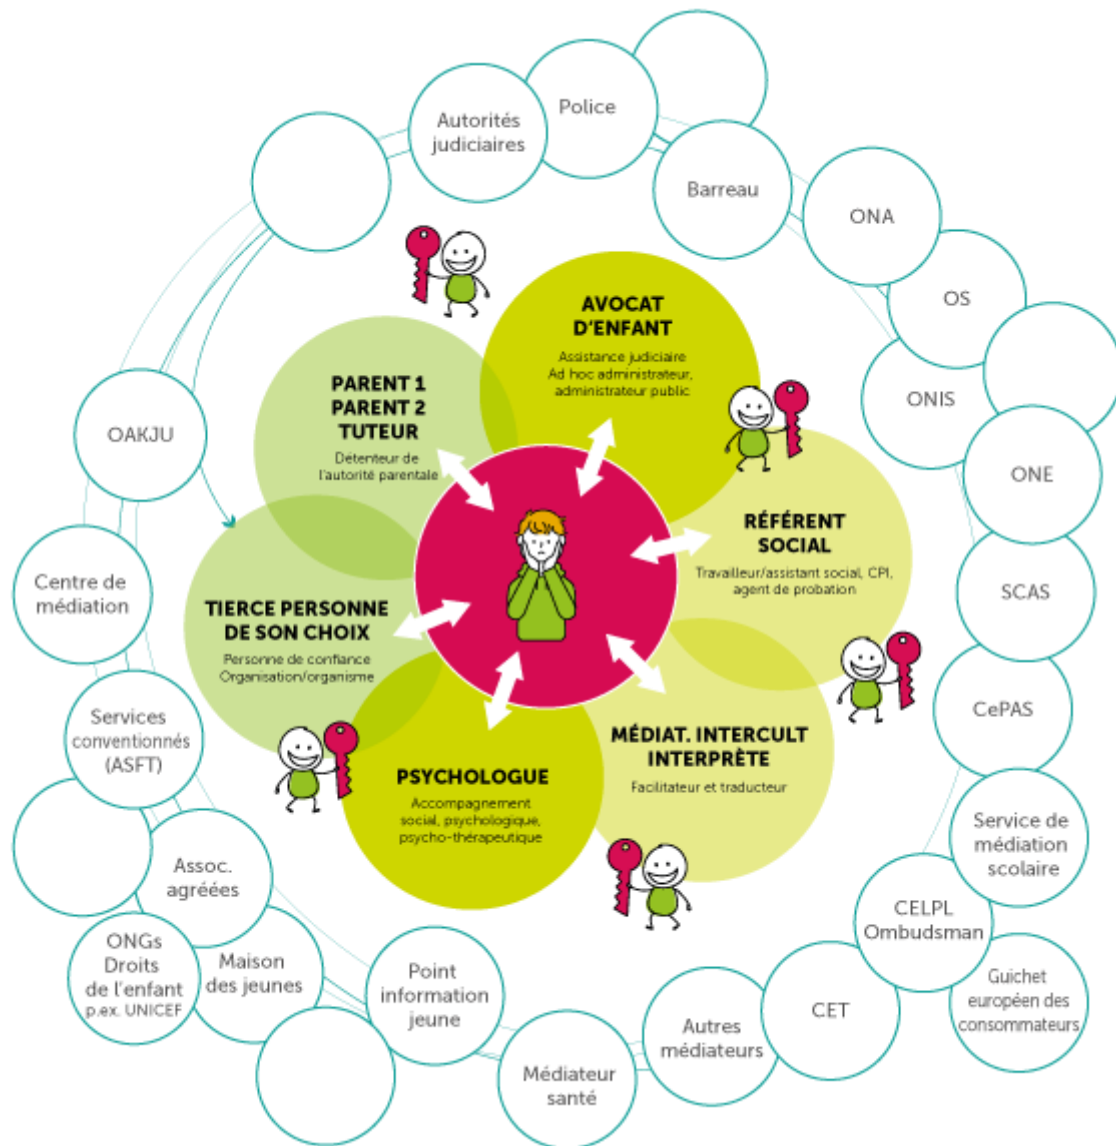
Autorités judiciaires

Police

Barreau

ONA

OS

ONIS

ONE

SCAS

CePAS

Service de médiation scolaire

CELPL Ombudsman

Guichet européen des consommateurs

CET

Autres médiateurs

Médiateur santé

Point information jeune

Maison des jeunes

ONGs Droits de l'enfant p.ex. UNICEF

Assoc. agréées

Services conventionnés (ASFT)

Centre de médiation

OAKJU

AVOCAT D'ENFANT
Assistance judiciaire
Ad hoc administrateur, administrateur public

PARENT 1
PARENT 2
TUTEUR
Détenteur de l'autorité parentale

RÉFÉRENT SOCIAL
Travailleur/assistant social, CPI, agent de probation

TIERCE PERSONNE DE SON CHOIX
Personne de confiance
Organisation/organisme

MÉDIAT. INTERCULT INTERPRÈTE
Facilitateur et traducteur

PSYCHOLOGUE
Accompagnement social, psychologique, psycho-thérapeutique